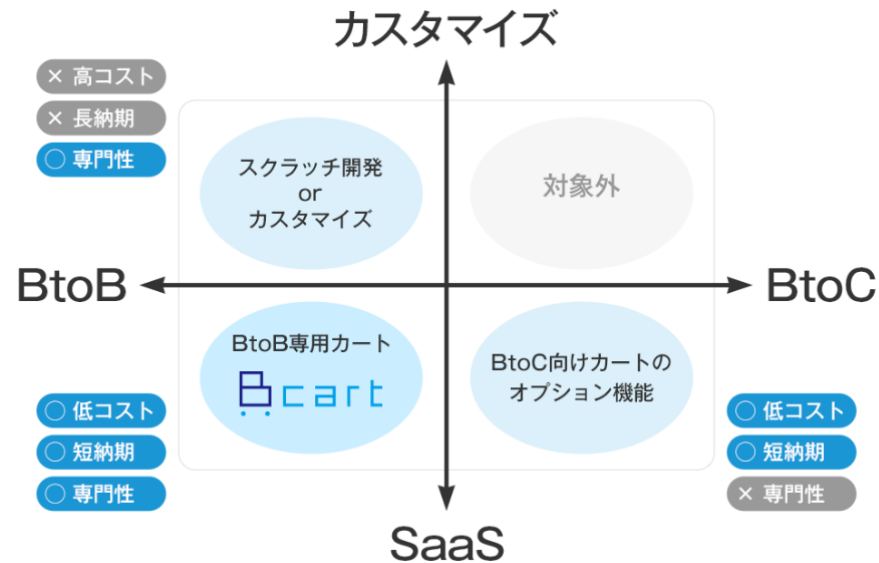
カスタマイズ

× 高コスト
× 長納期
○ 専門性

スクラッチ開発
or
カスタマイズ

対象外

BtoB

BtoC

BtoB専用カート
Bcart

BtoC向けカートの
オプション機能

○ 低コスト
○ 短納期
○ 専門性

○ 低コスト
○ 短納期
× 専門性

SaaS